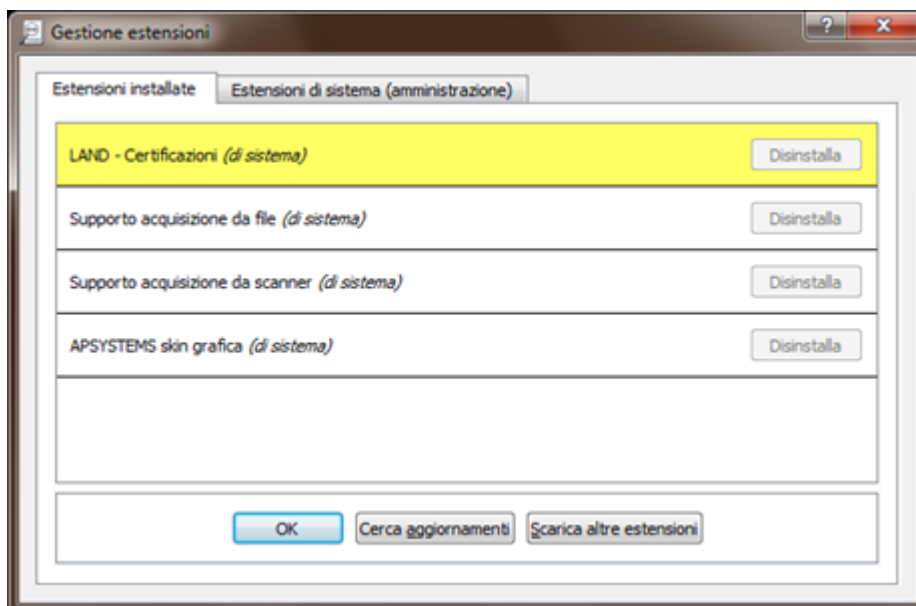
Gestione estensioni

?

x

Estensioni installate

Estensioni di sistema (amministrazione)

LAND - Certificazioni *(di sistema)*

Disinstalla

Supporto acquisizione da file *(di sistema)*

Disinstalla

Supporto acquisizione da scanner *(di sistema)*

Disinstalla

APSYSTEMS skin grafica *(di sistema)*

Disinstalla

OK

Cerca aggiornamenti

Scarica altre estensioni